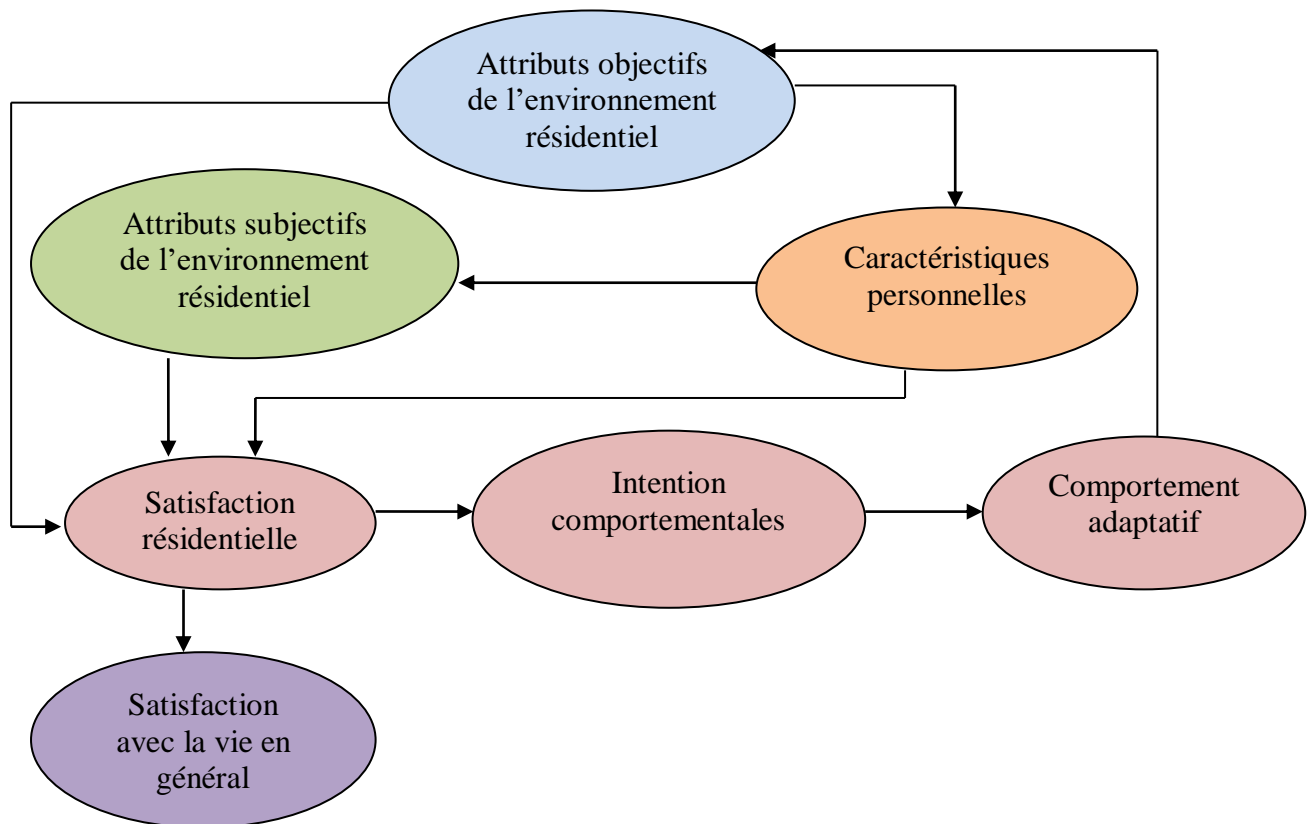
Attributs objectifs de l’environnement résidentiel

Attributs subjectifs de l’environnement résidentiel

Caractéristiques personnelles

Satisfaction résidentielle

Intention comportementales

Comportement adaptatif

Satisfaction avec la vie en général